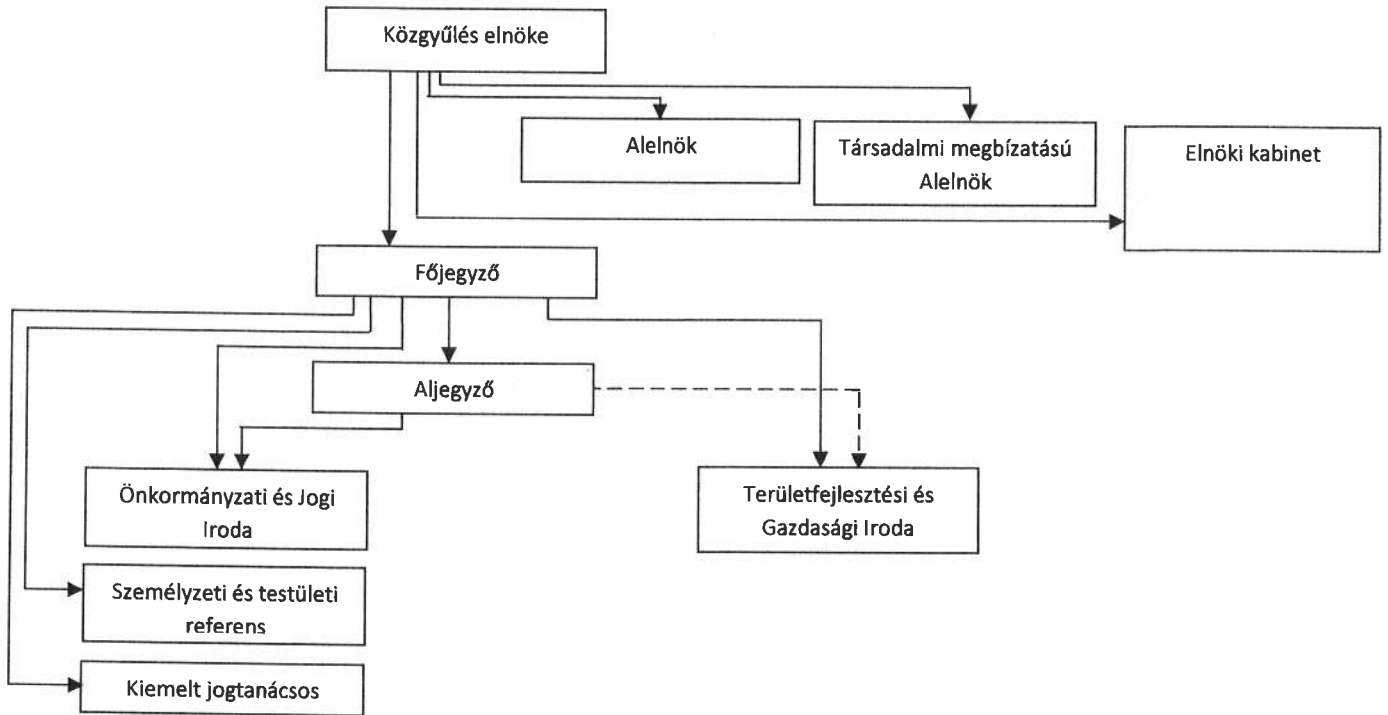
Közgyűlés elnöke

Alelnök

Társadalmi megbízatású Alelnök

Elnöki kabinet

Főjegyző

Aljegyző

Önkormányzati és Jogi Iroda

Területfejlesztési és Gazdasági Iroda

Személyzeti és testületi referens

Kiemelt jogtanácsos